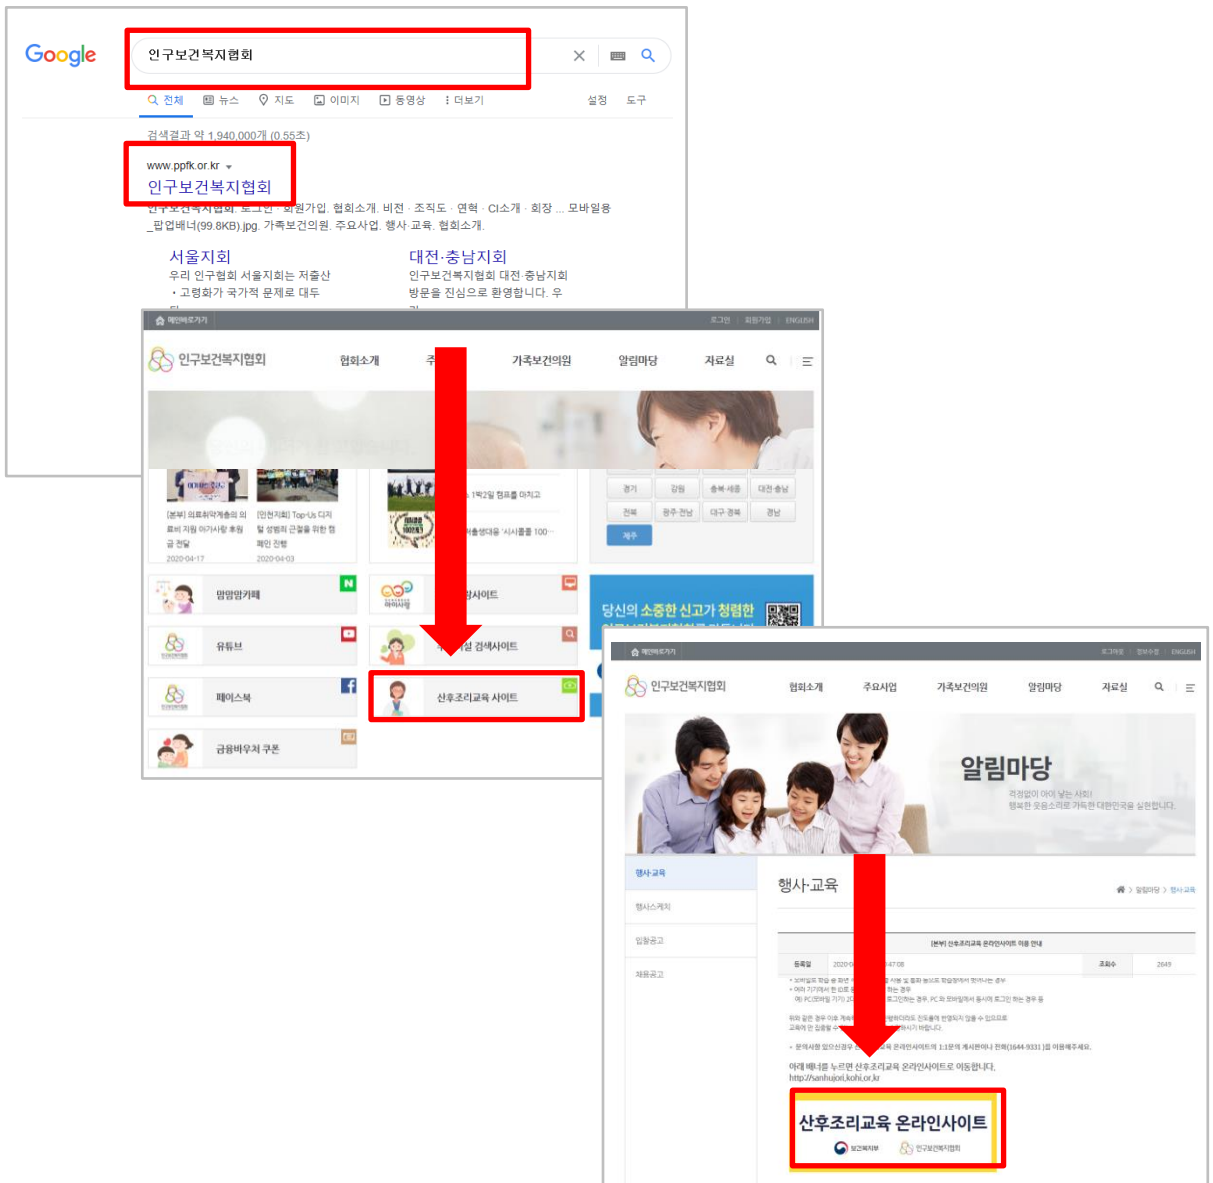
Google

인구보건복지협회

전체 뉴스 지도 이미지 동영상 더보기 설정 도구

검색결과 약 1,940,000개 (0.55초)

www.ppfk.or.kr

인구보건복지협회

인구보건복지협회. 로그인 · 회원가입. 협회소개. 비전 · 조직도 · 연혁 · CI소개 · 회장 ... 모바일용_팝업배너(99.8KB).jpg. 가족보건의원. 주요사업. 행사·교육. 협회소개.

서울지회
우리 인구협회 서울지회는 저출산 · 고령화가 국가적 문제로 대두

대전·충남지회
인구보건복지협회 대전·충남지회 방문을 진심으로 환영합니다. 우

메인바로가기 로그인 회원가입 ENGLISH

인구보건복지협회 협회소개 주 가족보건의원 알림마당 자료실

[본부] 의료취약계층의 의료비 지원 아가사랑 후원금 전달
2020-04-17

[인천지회] Top-Us 디지털 성범죄 근절을 위한 캠페인 진행
2020-04-03

1박2일 캠프를 마치고

저출생대응 '시시콜콜 100'

경기 강원 충북·세종 대전·충남
전북 광주·전남 대구·경북 경남
제주

맘맘맘카페 N
유튜브
페이스북
금융바우처 쿠폰

사이트
실 검색사이트
산후조리교육 사이트

당신의 소중한 신고가 청렴한

메인바로가기 로그인 회원가입 ENGLISH

인구보건복지협회 협회소개 주요사업 가족보건의원 알림마당 자료실

알림마당
걱정없이 아이 낳는 사회!
행복한 웃음소리로 가득한 대한민국을 실현합니다.

행사·교육
행사스케치
입찰공고
채용공고

행사·교육
알림마당 > 행사·교육

[본부] 산후조리교육 온라인사이트 이용 안내
등록일 2020-0 :47:08 조회수 2649

아래 배너를 누르면 산후조리교육 온라인사이트로 이동합니다.
http://sanhujori.kohi.or.kr

산후조리교육 온라인사이트
보건복지부 인구보건복지협회